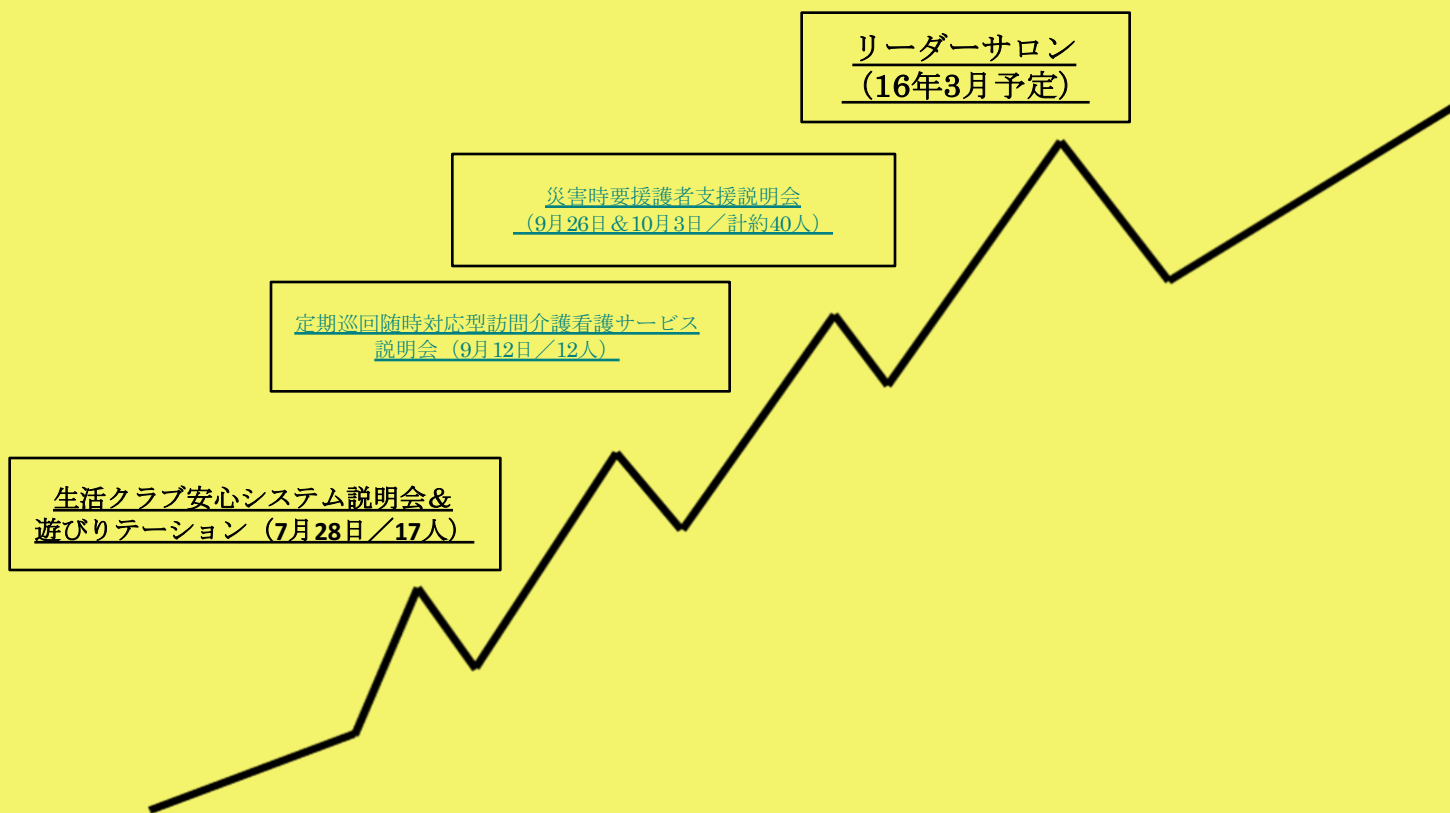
リーダーサロン
（16年3月予定）

災害時要援護者支援説明会
（9月26日＆10月3日／計約40人）

定期巡回随時対応型訪問介護看護サービス説明会（9月12日／12人）

生活クラブ安心システム説明会＆遊びりテーション（7月28日／17人）